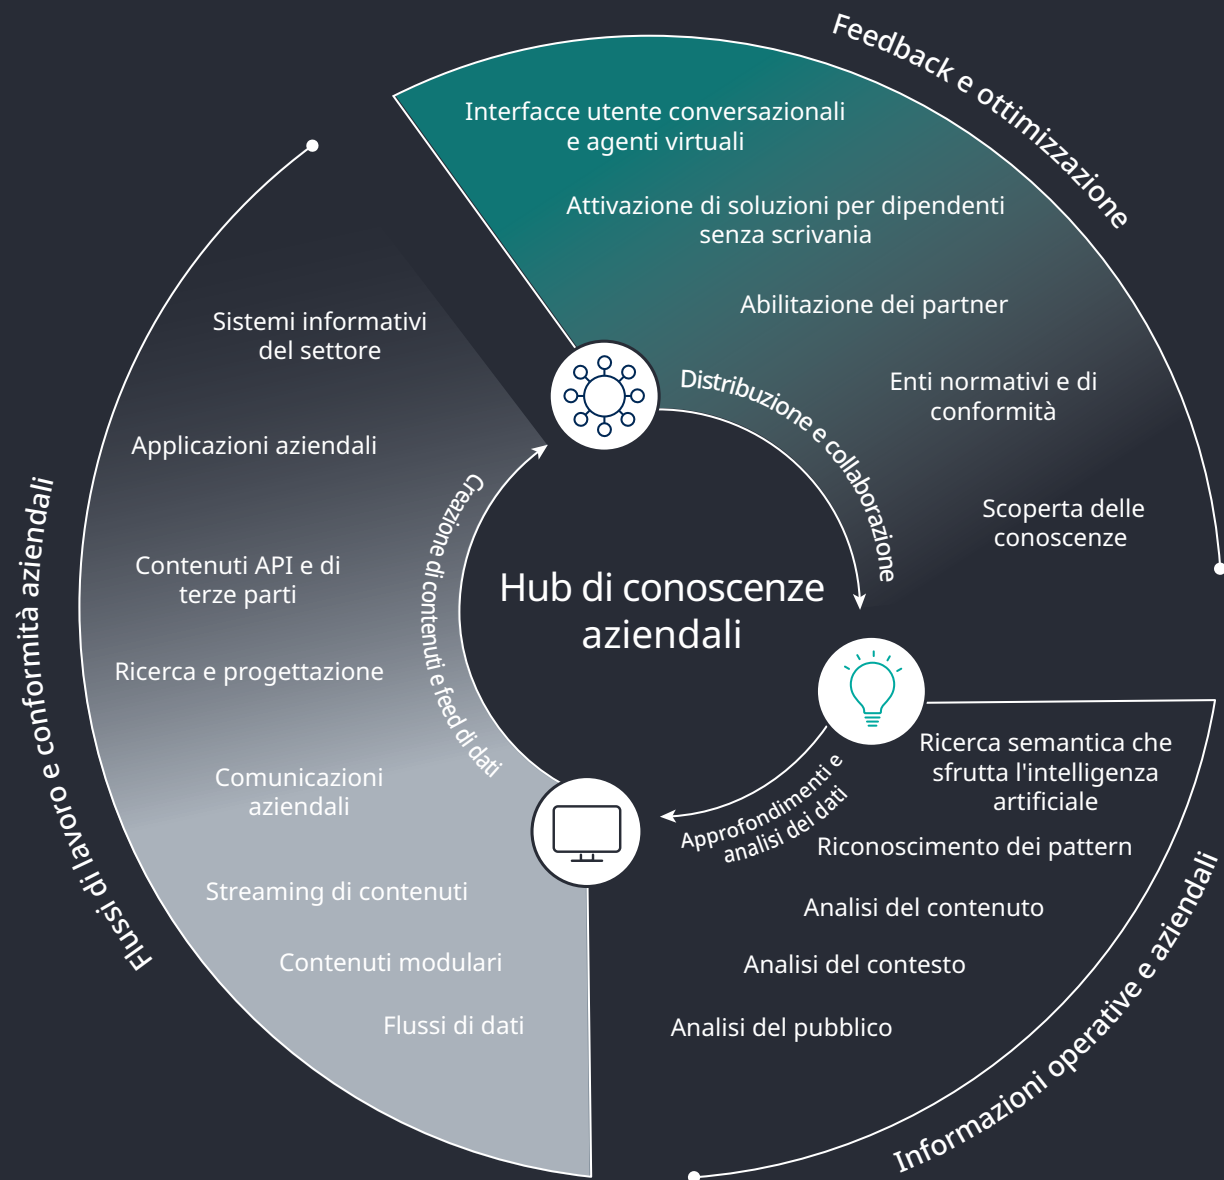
Feedback e ottimizzazione

Interfacce utente conversazionali e agenti virtuali

Attivazione di soluzioni per dipendenti senza scrivania

Abilitazione dei partner

Enti normativi e di conformità

Scoperta delle conoscenze

Distribuzione e collaborazione

Flussi di lavoro e conformità aziendali

Sistemi informativi del settore

Applicazioni aziendali

Contenuti API e di terze parti

Ricerca e progettazione

Comunicazioni aziendali

Streaming di contenuti

Contenuti modulari

Flussi di dati

Creazione di contenuti e feed di dati

Hub di conoscenze aziendali

Approfondimenti e analisi dei dati

Ricerca semantica che sfrutta l'intelligenza artificiale

Riconoscimento dei pattern

Analisi del contenuto

Analisi del contesto

Analisi del pubblico

Informazioni operative e aziendali